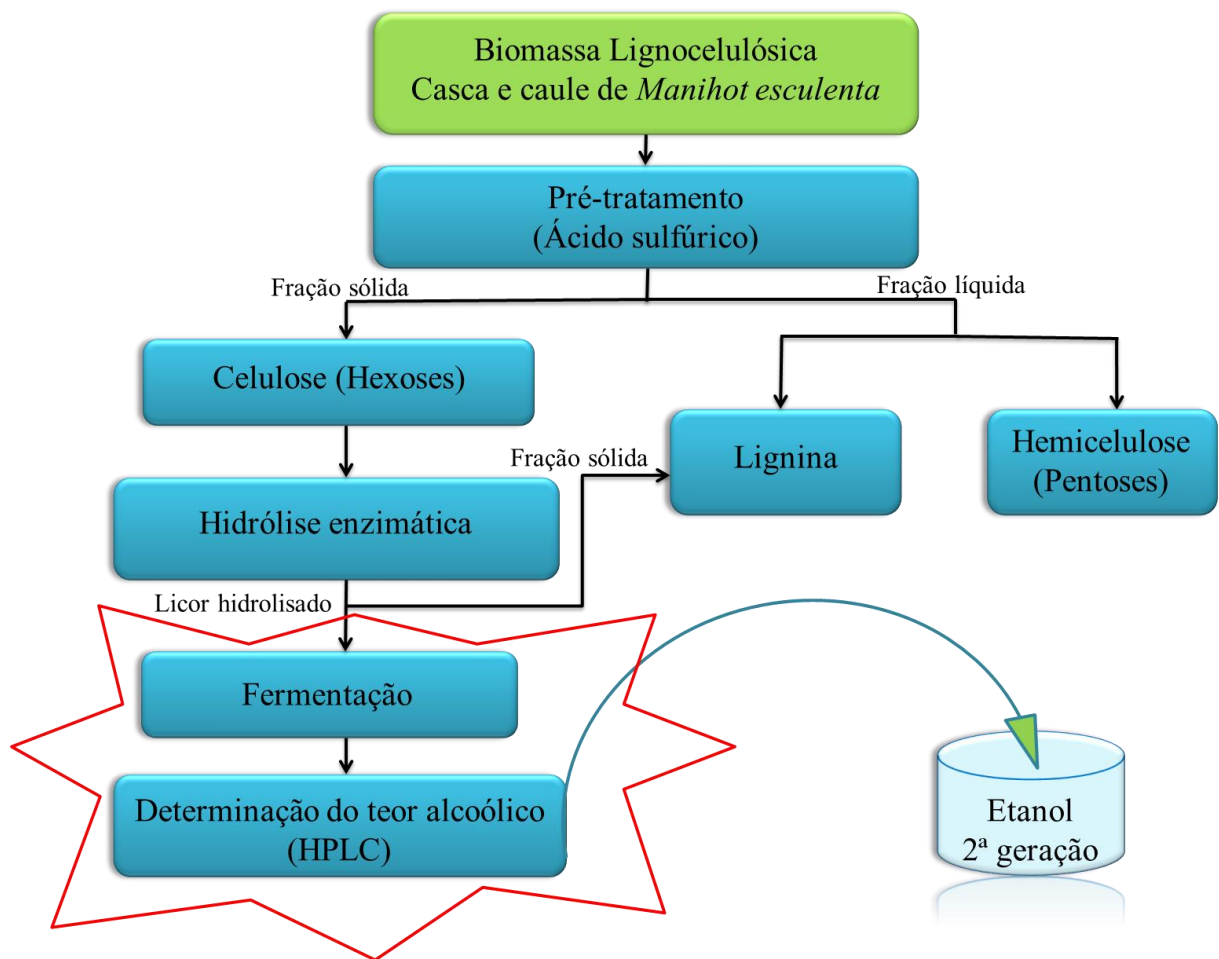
Biomassa Lignocelulósica
Casca e caule de *Manihot esculenta*

Pré-tratamento
(Ácido sulfúrico)

Fração sólida

Fração líquida

Celulose (Hexoses)

Lignina

Hemicelulose
(Pentoses)

Fração sólida

Hidrólise enzimática

Licor hidrolisado

Fermentação

Determinação do teor alcoólico
(HPLC)

Etanol
2ª geração